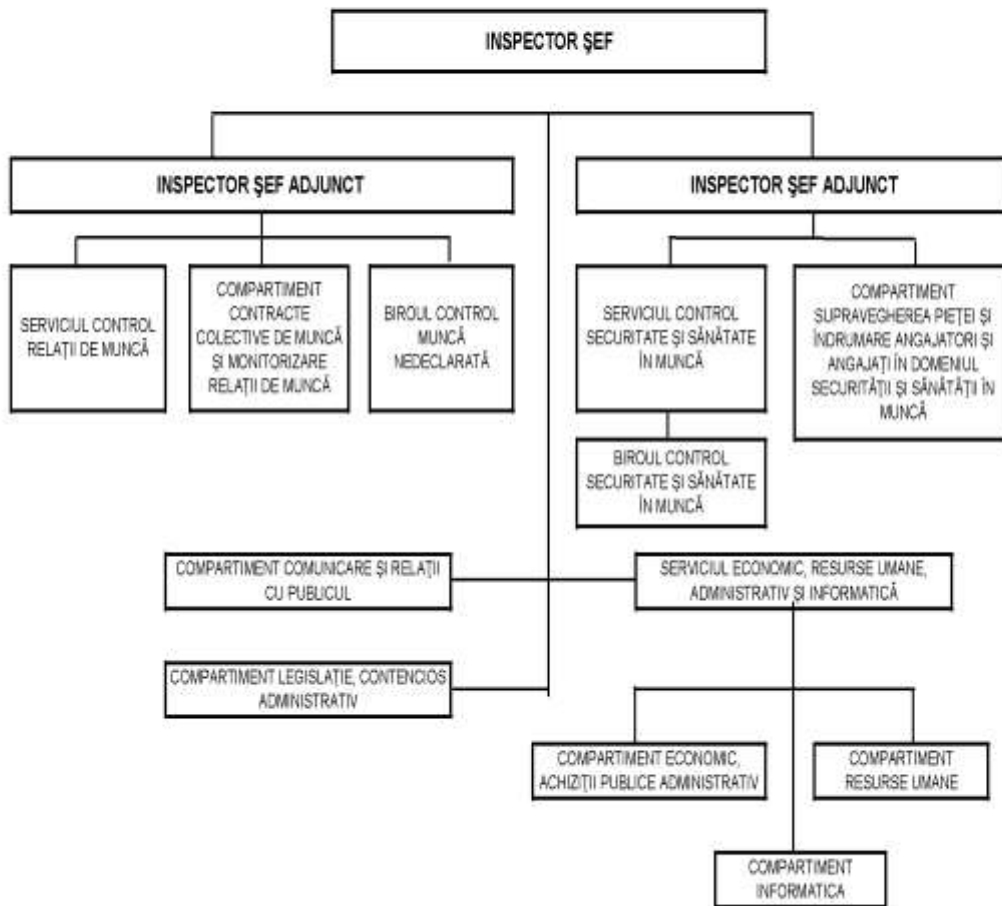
INSPECTOR ŞEF

INSPECTOR ŞEF ADJUNCT

INSPECTOR ŞEF ADJUNCT

SERVICIUL CONTROL RELAŢII DE MUNCĂ

COMPARTIMENT CONTRACTE COLECTIVE DE MUNCĂ ŞI MONITORIZARE RELAŢII DE MUNCĂ

BIROUL CONTROL MUNCĂ NEDECLARATĂ

SERVICIUL CONTROL SECURITATE ŞI SĂNĂTATE ÎN MUNCĂ

COMPARTIMENT SUPRAVEGHEREA PIEŢEI ŞI ÎNDRUMARE ANGAJATORI ŞI ANGAJAŢI ÎN DOMENIUL SECURITĂŢII ŞI SĂNĂTĂŢII ÎN MUNCĂ

BIROUL CONTROL SECURITATE ŞI SĂNĂTATE ÎN MUNCĂ

COMPARTIMENT COMUNICARE ŞI RELAŢII CU PUBLICUL

SERVICIUL ECONOMIC, RESURSE UMANE, ADMINISTRATIV ŞI INFORMATICĂ

COMPARTIMENT LEGISLAŢIE, CONTENCIOS ADMINISTRATIV

COMPARTIMENT ECONOMIC, ACHIZIŢII PUBLICE ADMINISTRATIV

COMPARTIMENT RESURSE UMANE

COMPARTIMENT INFORMATICA